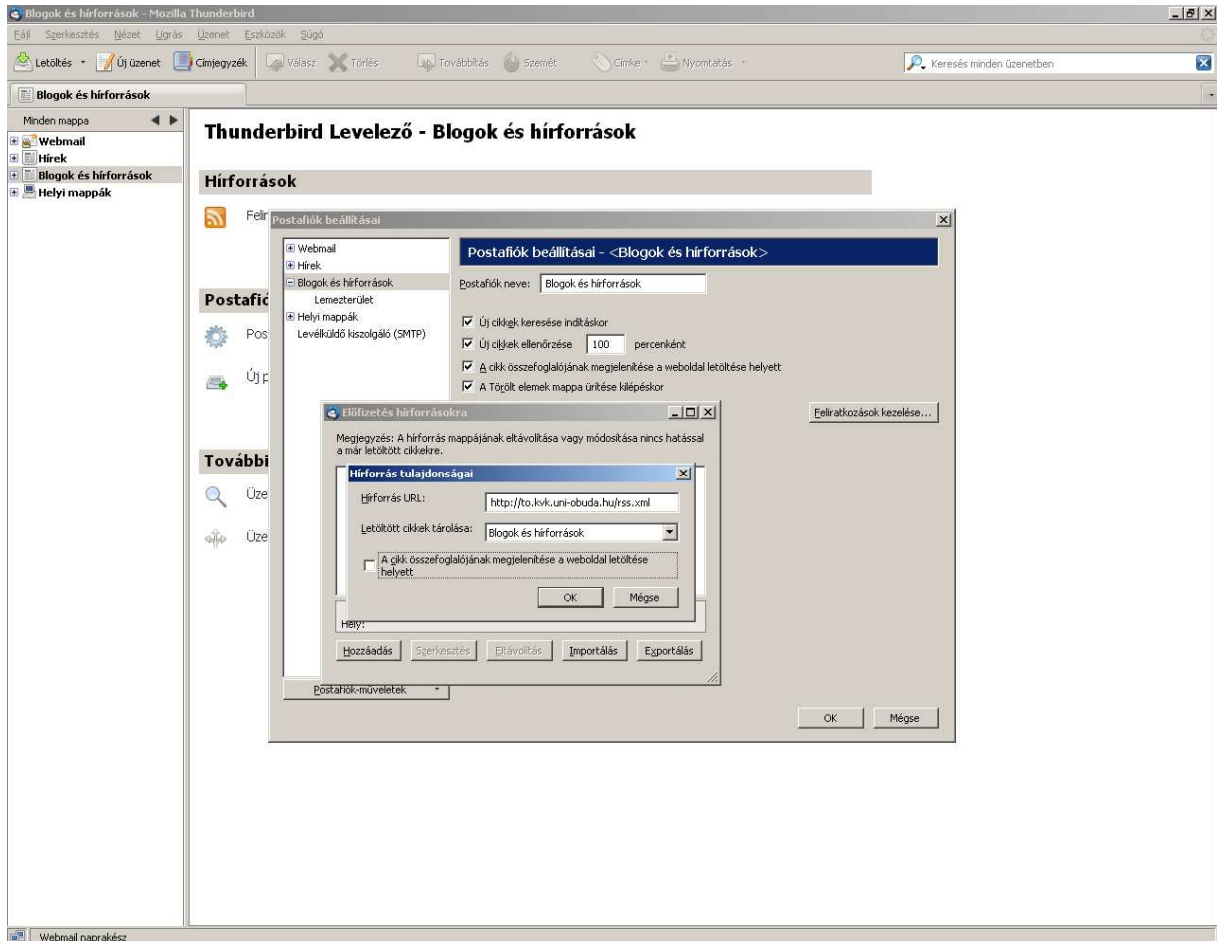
Blogok és hírforrások - Mozilla Thunderbird

Fájl Szerkesztés Nézet Ugrás Üzenet Eszközök Súgó

Letöltés Új üzenet Címjegyzék Válasz Törlés Továbbítás Szemét Címke Nyomtatás

Keresés minden üzenetben

Blogok és hírforrások

Minden mappa

Webmail
Hírek
Blogok és hírforrások
Helyi mappák

Thunderbird Levelező - Blogok és hírforrások

Hírforrások

Felir

Postafió

Pos

Új p

További

Üze

Üze

Postafiók beállításai

Webmail
Hírek
Blogok és hírforrások
Lemezterület
Helyi mappák
Levélküldő kiszolgáló (SMTP)

Postafiók beállításai - <Blogok és hírforrások>

Postafiók neve: Blogok és hírforrások

Új cikkek keresése indításkor
Új cikkek ellenőrzése 100 percenként
A cikk összefoglalójának megjelenítése a weboldal letöltése helyett
A Törölt elemek mappa ürítése kilépéskor

Feliratkozások kezelése...

Előfizetés hírforrásokra

Megjegyzés: A hírforrás mappájának eltávolítása vagy módosítása nincs hatással a már letöltött cikkekre.

Hírforrás tulajdonságai

Hírforrás URL: http://to.kvk.uni-obuda.hu/rss.xml

Letöltött cikkek tárolása: Blogok és hírforrások

A cikk összefoglalójának megjelenítése a weboldal letöltése helyett

OK Mégse

Hely:

Hozzáadás Szerkesztés Eltávolítás Importálás Exportálás

Postafiók-műveletek

OK Mégse

Webmail naprakész